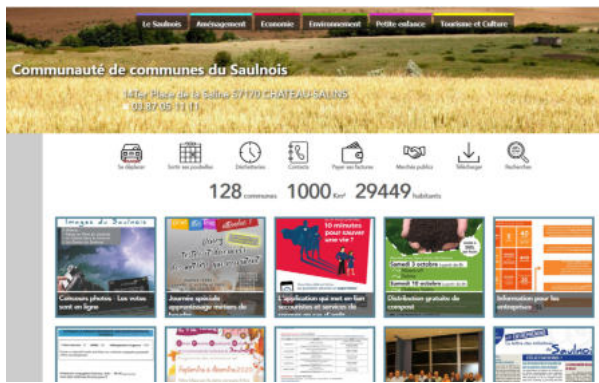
Le Saulnois | Aménagement | Economie | Environnement | Petite enfance | Tourisme et Culture

Communauté de communes du Saulnois

14 ter Place de la Saline 57170 CHATEAU-SALINS
03 87 05 11 11

Se déplacer | Sortir ses poubelles | Déchetteries | Contacts | Payer ses factures | Marchés publics | Télécharger | Recherche

128 communes 1000 Km² 29449 habitants

Images du Saulnois
Concours photos : Les votes sont en ligne

Journée spéciale apprentissage métiers de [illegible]

10 minutes pour sauver une vie ?
L'application qui met en lien secouristes et services de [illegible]

Samedi 3 octobre
Samedi 10 octobre
Distribution gratuite de compost

Information pour les entreprises

Saulnois